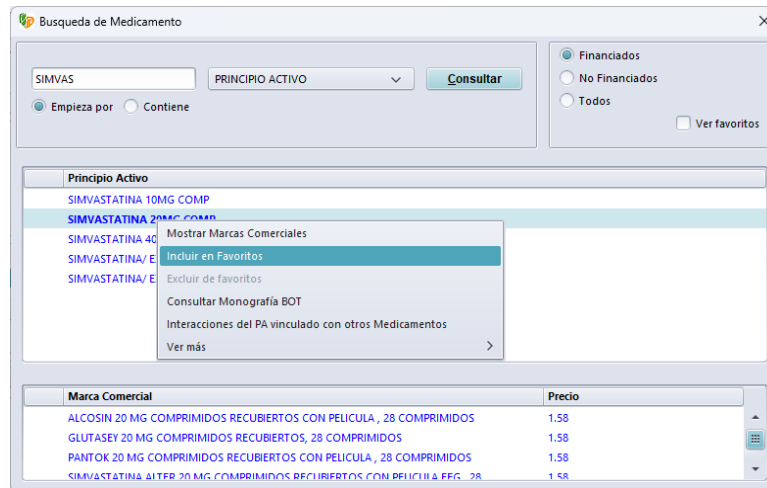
Busqueda de Medicamento

SIMVAS
PRINCIPIO ACTIVO
Consultar
Empieza por
Contiene

Financiados
No Financiados
Todos
Ver favoritos

| Principio Activo |
|---|
| SIMVASTATINA 10MG COMP |
| SIMVASTATINA 20MG COMP |
| SIMVASTATINA 40 |
| SIMVASTATINA/ E |
| SIMVASTATINA/ E |

Mostrar Marcas Comerciales
Incluir en Favoritos
Excluir de favoritos
Consultar Monografía BOT
Interacciones del PA vinculado con otros Medicamentos
Ver más

| Marca Comercial | Precio |
|---|---|
| ALCOSIN 20 MG COMPRIMIDOS RECUBIERTOS CON PELICULA , 28 COMPRIMIDOS | 1.58 |
| GLUTASEY 20 MG COMPRIMIDOS RECUBIERTOS, 28 COMPRIMIDOS | 1.58 |
| PANTOK 20 MG COMPRIMIDOS RECUBIERTOS CON PELICULA , 28 COMPRIMIDOS | 1.58 |
| SIMVASTATINA ALTER 20 MG COMPRIMIDOS RECUBIERTOS CON PELICULA EFG , 28 | 1.58 |